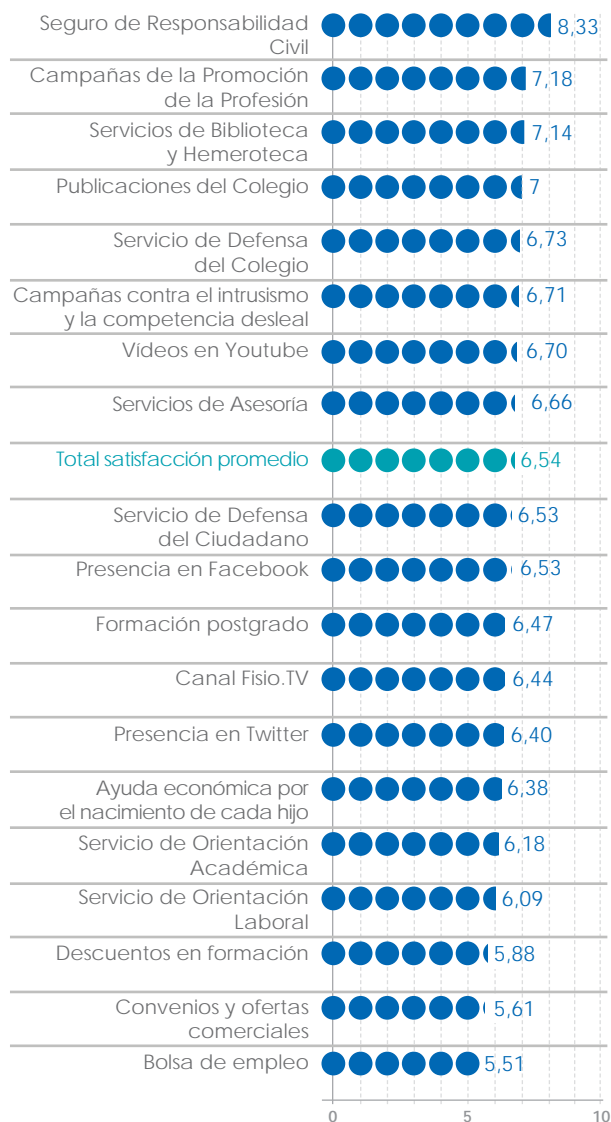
| | |
|---|---|
| Seguro de Responsabilidad Civil | 8,33 |
| Campañas de la Promoción de la Profesión | 7,18 |
| Servicios de Biblioteca y Hemeroteca | 7,14 |
| Publicaciones del Colegio | 7 |
| Servicio de Defensa del Colegio | 6,73 |
| Campañas contra el intrusismo y la competencia desleal | 6,71 |
| Vídeos en Youtube | 6,70 |
| Servicios de Asesoría | 6,66 |
| Total satisfacción promedio | 6,54 |
| Servicio de Defensa del Ciudadano | 6,53 |
| Presencia en Facebook | 6,53 |
| Formación postgrado | 6,47 |
| Canal Fisio.TV | 6,44 |
| Presencia en Twitter | 6,40 |
| Ayuda económica por el nacimiento de cada hijo | 6,38 |
| Servicio de Orientación Académica | 6,18 |
| Servicio de Orientación Laboral | 6,09 |
| Descuentos en formación | 5,88 |
| Convenios y ofertas comerciales | 5,61 |
| Bolsa de empleo | 5,51 |

0 5 10